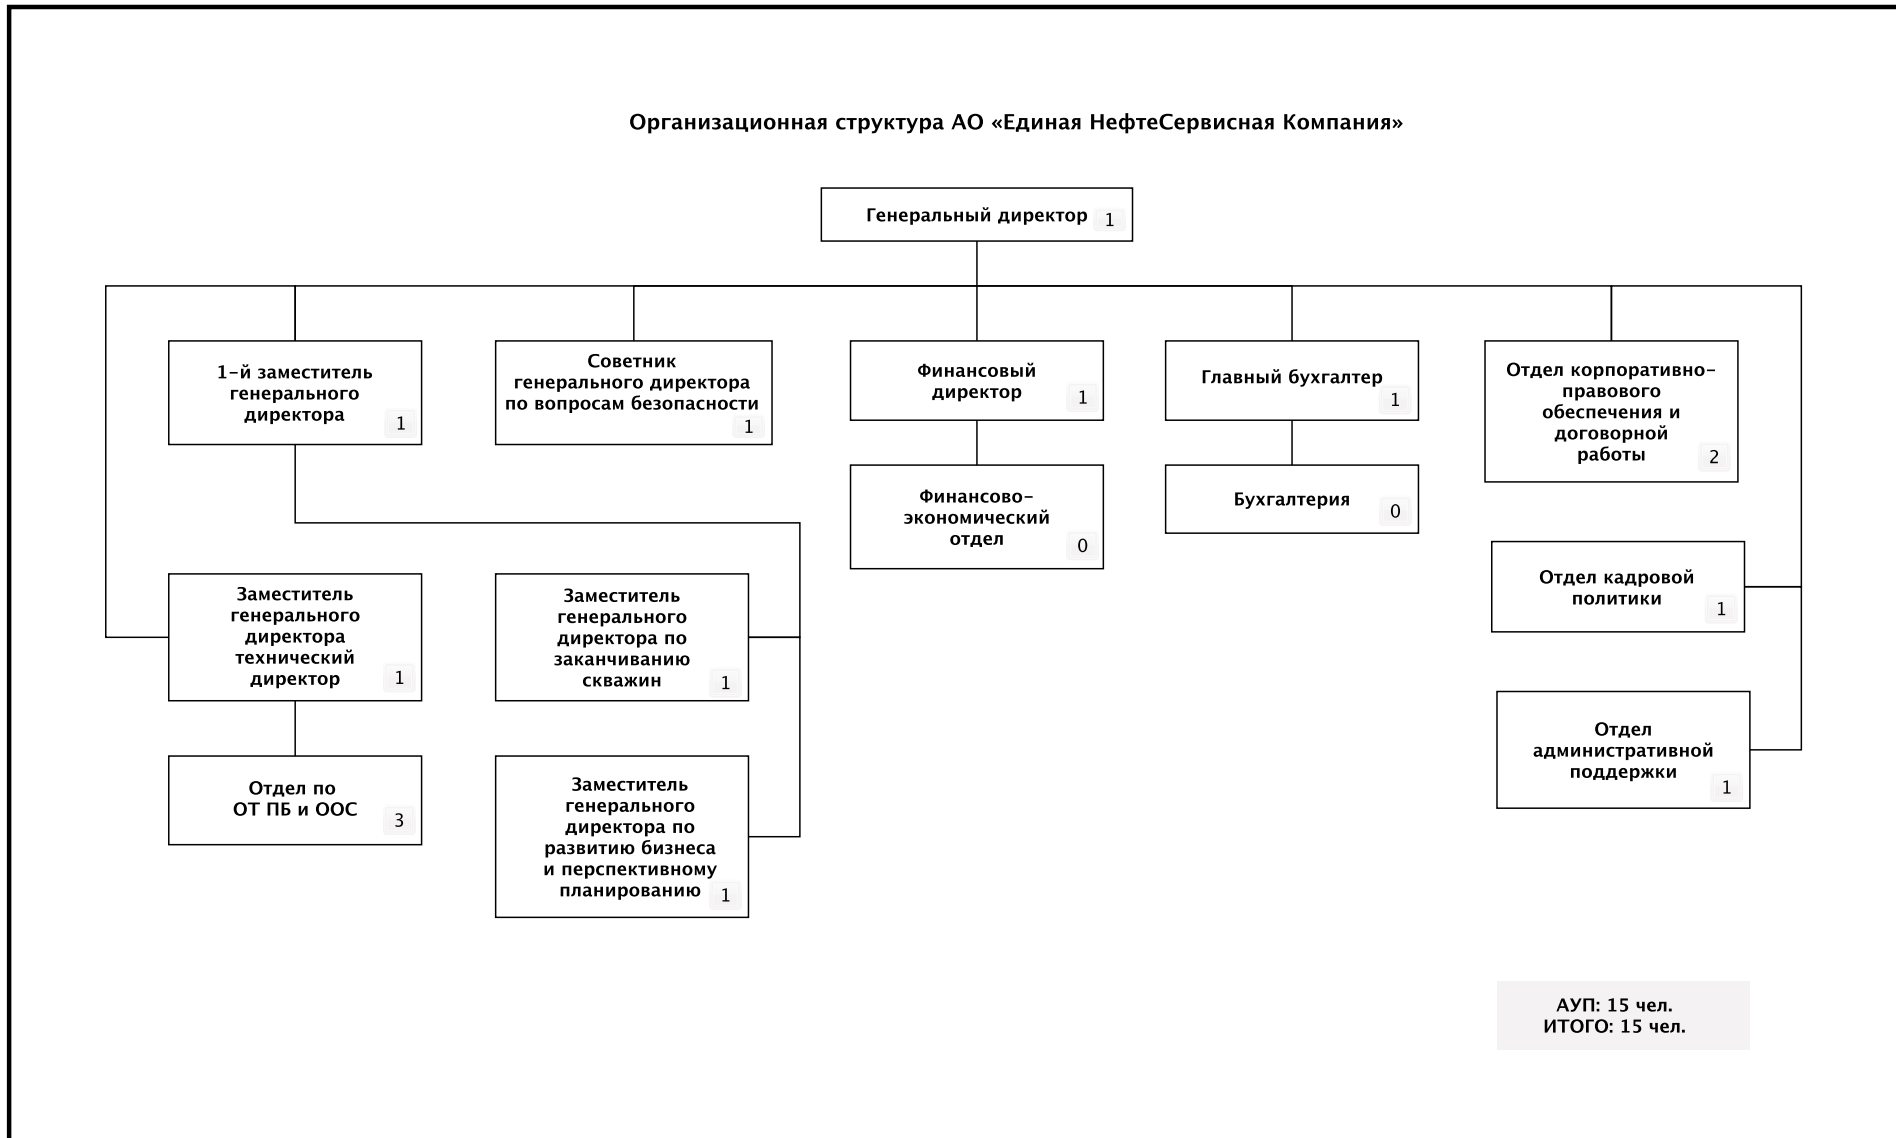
Организационная структура АО «Единая НефтеСервисная Компания»

Генеральный директор 1

1-й заместитель генерального директора 1

Советник генерального директора по вопросам безопасности 1

Финансовый директор 1

Главный бухгалтер 1

Отдел корпоративно-правового обеспечения и договорной работы 2

Финансово-экономический отдел 0

Бухгалтерия 0

Отдел кадровой политики 1

Заместитель генерального директора технический директор 1

Заместитель генерального директора по заканчиванию скважин 1

Отдел административной поддержки 1

Отдел по ОТ ПБ и ООС 3

Заместитель генерального директора по развитию бизнеса и перспективному планированию 1

АУП: 15 чел.
ИТОГО: 15 чел.